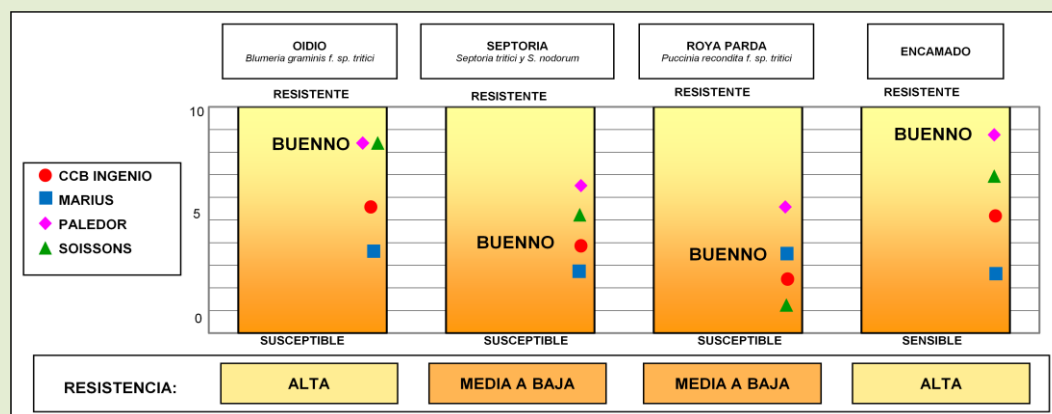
OIDIO
Blumeria graminis f. sp. tritici

SEPTORIA
Septoria tritici y S. nodorum

ROYA PARDA
Puccinia recondita f. sp. tritici

ENCAMADO

RESISTENTE
RESISTENTE
RESISTENTE
RESISTENTE

10
5
0

CCB INGENIO
MARIUS
PALEDOR
SOISSONS

BUENNO
BUENNO
BUENNO
BUENNO

SUSCEPTIBLE
SUSCEPTIBLE
SUSCEPTIBLE
SENSIBLE

RESISTENCIA:
ALTA
MEDIA A BAJA
MEDIA A BAJA
ALTA